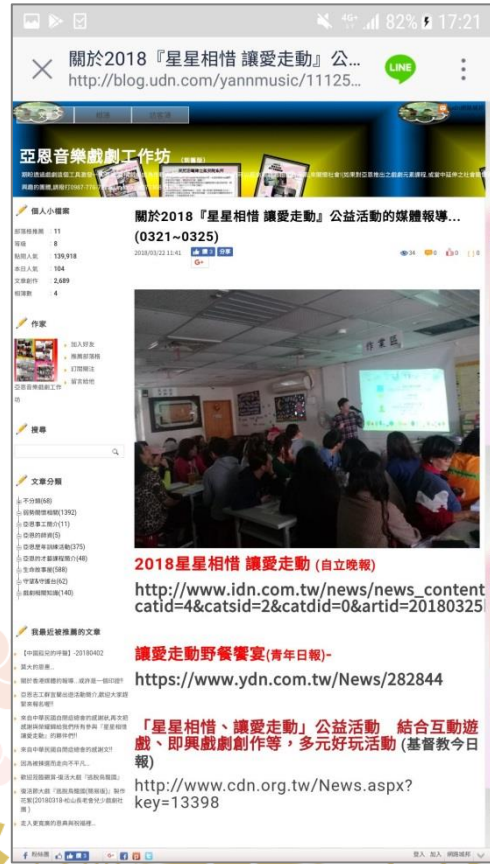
4G 82% 17:21

關於2018『星星相惜 讓愛走動』公...
http://blog.udn.com/yannmusic/11125...

LINE

亞恩音樂戲劇工作坊

個人小檔案

部落格人氣 11
等級 8
點閱人氣 139,918
本日人氣 104
文章創作 2,689
相簿數 4

作家

加入好友
推薦部落格
訂閱筆記
留言板

亞恩音樂戲劇工作坊

搜尋

文章分類

不分類(68)
弱勢關懷相關(1392)
亞恩志工暖心(11)
亞恩的感動(5)
亞恩歷年訓練活動(375)
亞恩的才藝課程(48)
生命故事篇(588)
守護&守護台(62)
戲劇相關知識(140)

我最近被推薦的文章

關於2018『星星相惜 讓愛走動』公益活動的媒體報導...(0321~0325)

2018/03/22 11:41 讚 分享

34 0 0 0

作業區

2018星星相惜 讓愛走動 (自立晚報)

http://www.idn.com.tw/news/news_content catid=4&catsid=2&catdid=0&artid=20180325

讓愛走動野餐饗宴(青年日報)-

https://www.ydn.com.tw/News/282844

「星星相惜、讓愛走動」公益活動 結合互動遊戲、即興戲劇創作等，多元好玩活動 (基督教今日報)

http://www.cdn.org.tw/News.aspx?key=13398

登入 加入 網路城邦